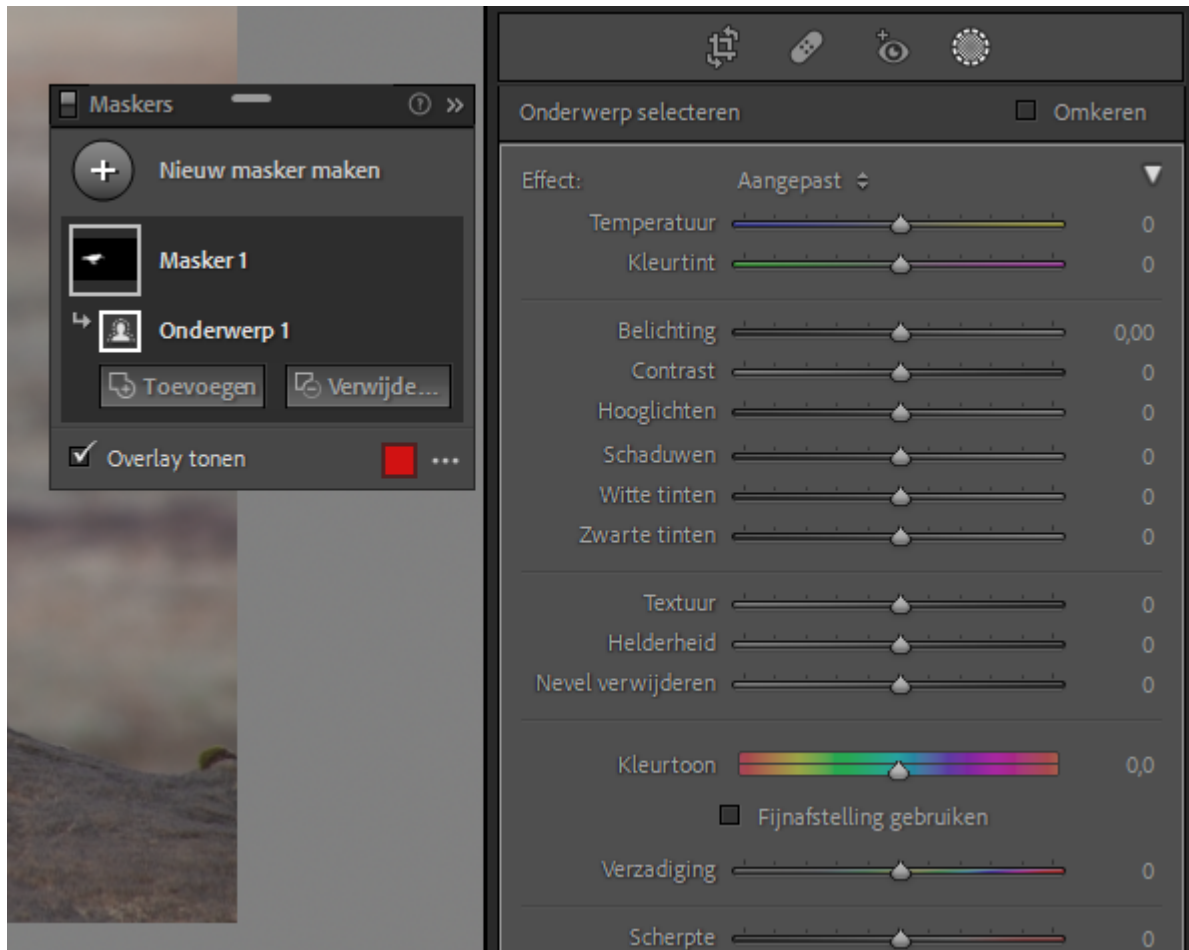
Maskers

Nieuw masker maken

Masker 1

Onderwerp 1

Toevoegen

Verwijde...

Overlay tonen

Onderwerp selecteren

Omkeren

Effect: Aangepast

Temperatuur 0

Kleurtint 0

Belichting 0,00

Contrast 0

Hooglichten 0

Schaduwen 0

Witte tinten 0

Zwarte tinten 0

Textuur 0

Helderheid 0

Nevel verwijderen 0

Kleurtoon 0,0

Fijnafstelling gebruiken

Verzadiging 0

Scherpte 0